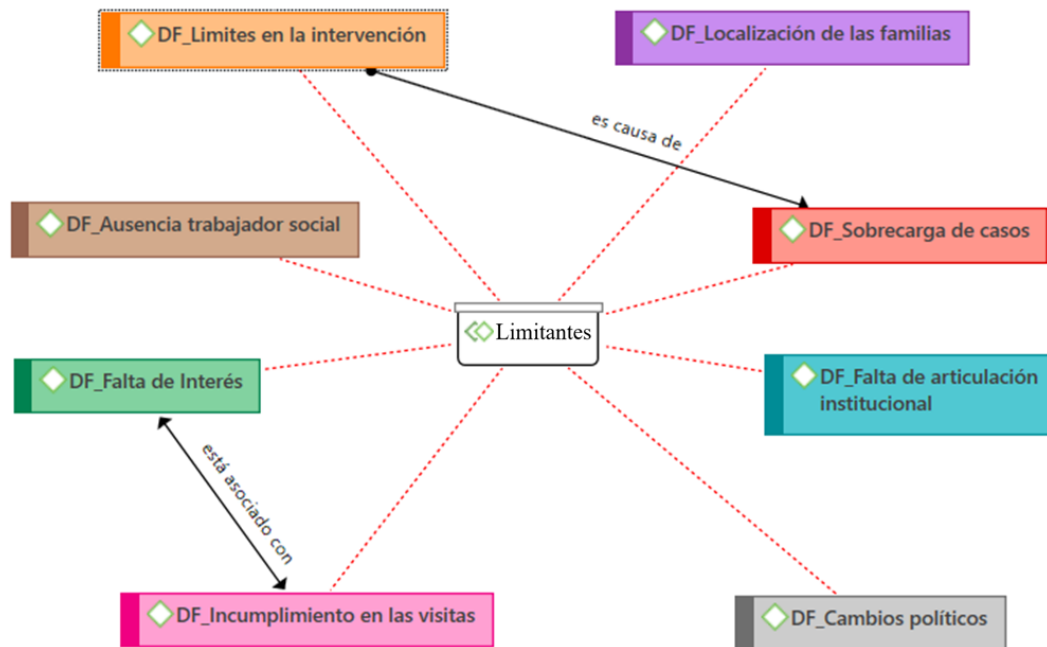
DF_Limites en la intervención

DF_Localización de las familias

es causa de

DF_Ausencia trabajador social

DF_Sobrecarga de casos

Limitantes

DF_Falta de Interés

DF_Falta de articulación institucional

está asociado con

DF_Incumplimiento en las visitas

DF_Cambios políticos